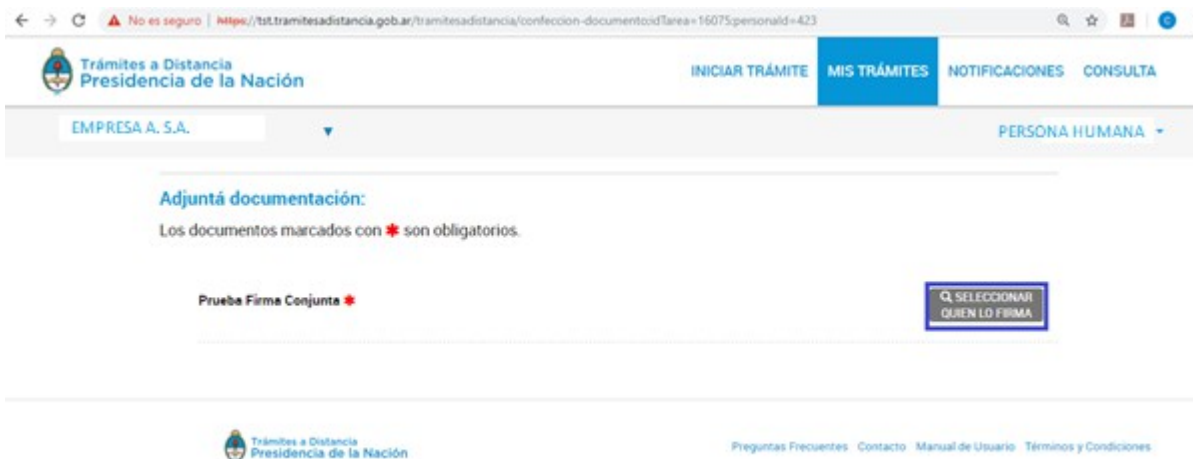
No es seguro | https://tst.tramitesadistancia.gob.ar/tramitesadistancia/confeccion-documento?idTarea=16075&personaId=423

Trámites a Distancia
Presidencia de la Nación

INICIAR TRÁMITE MIS TRÁMITES NOTIFICACIONES CONSULTA

EMPRESA A. S.A.

PERSONA HUMANA

Adjuntá documentación:

Los documentos marcados con * son obligatorios.

Prueba Firma Conjunta *

SELECCIONAR QUIEN LO FIRMA

Trámites a Distancia
Presidencia de la Nación

Preguntas Frecuentes Contacto Manual de Usuario Términos y Condiciones